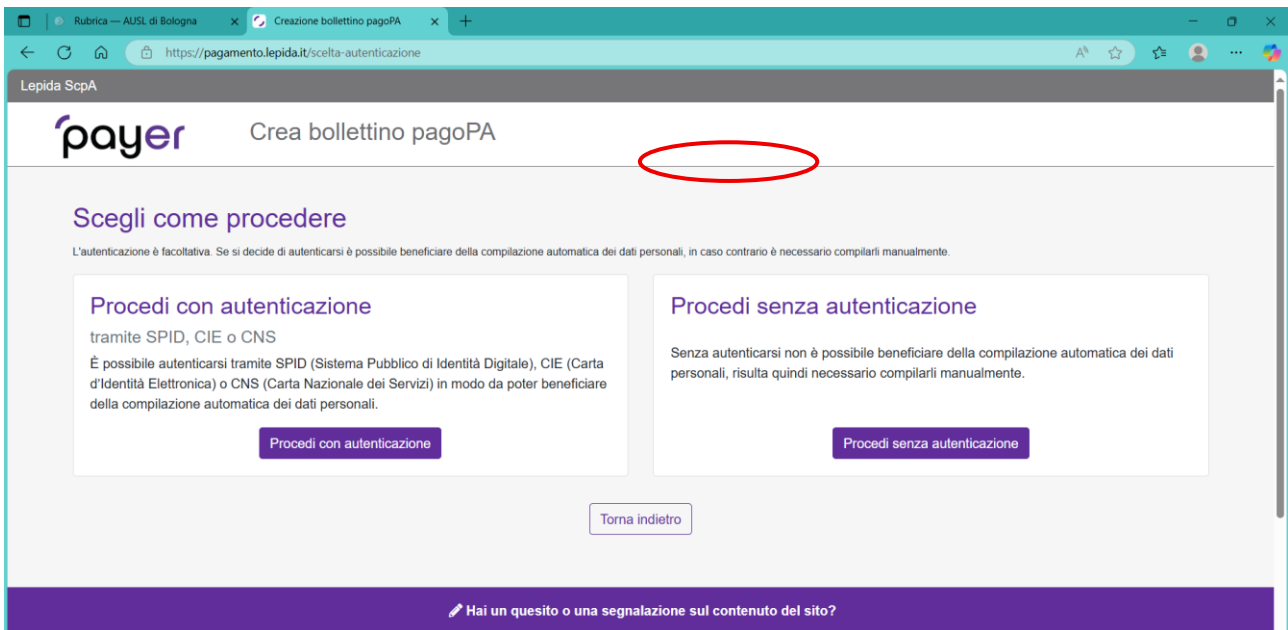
Rubrica — AUSL di Bologna
Creazione bollettino pagoPA
https://pagamento.lepida.it/scelta-autenticazione

Lepida ScpA

payer Crea bollettino pagoPA

Scegli come procedere

L'autenticazione è facoltativa. Se si decide di autenticarsi è possibile beneficiare della compilazione automatica dei dati personali, in caso contrario è necessario compilarli manualmente.

Procedi con autenticazione

tramite SPID, CIE o CNS

È possibile autenticarsi tramite SPID (Sistema Pubblico di Identità Digitale), CIE (Carta d'Identità Elettronica) o CNS (Carta Nazionale dei Servizi) in modo da poter beneficiare della compilazione automatica dei dati personali.

Procedi con autenticazione

Procedi senza autenticazione

Senza autenticarsi non è possibile beneficiare della compilazione automatica dei dati personali, risulta quindi necessario compilarli manualmente.

Procedi senza autenticazione

Torna indietro

Hai un quesito o una segnalazione sul contenuto del sito?